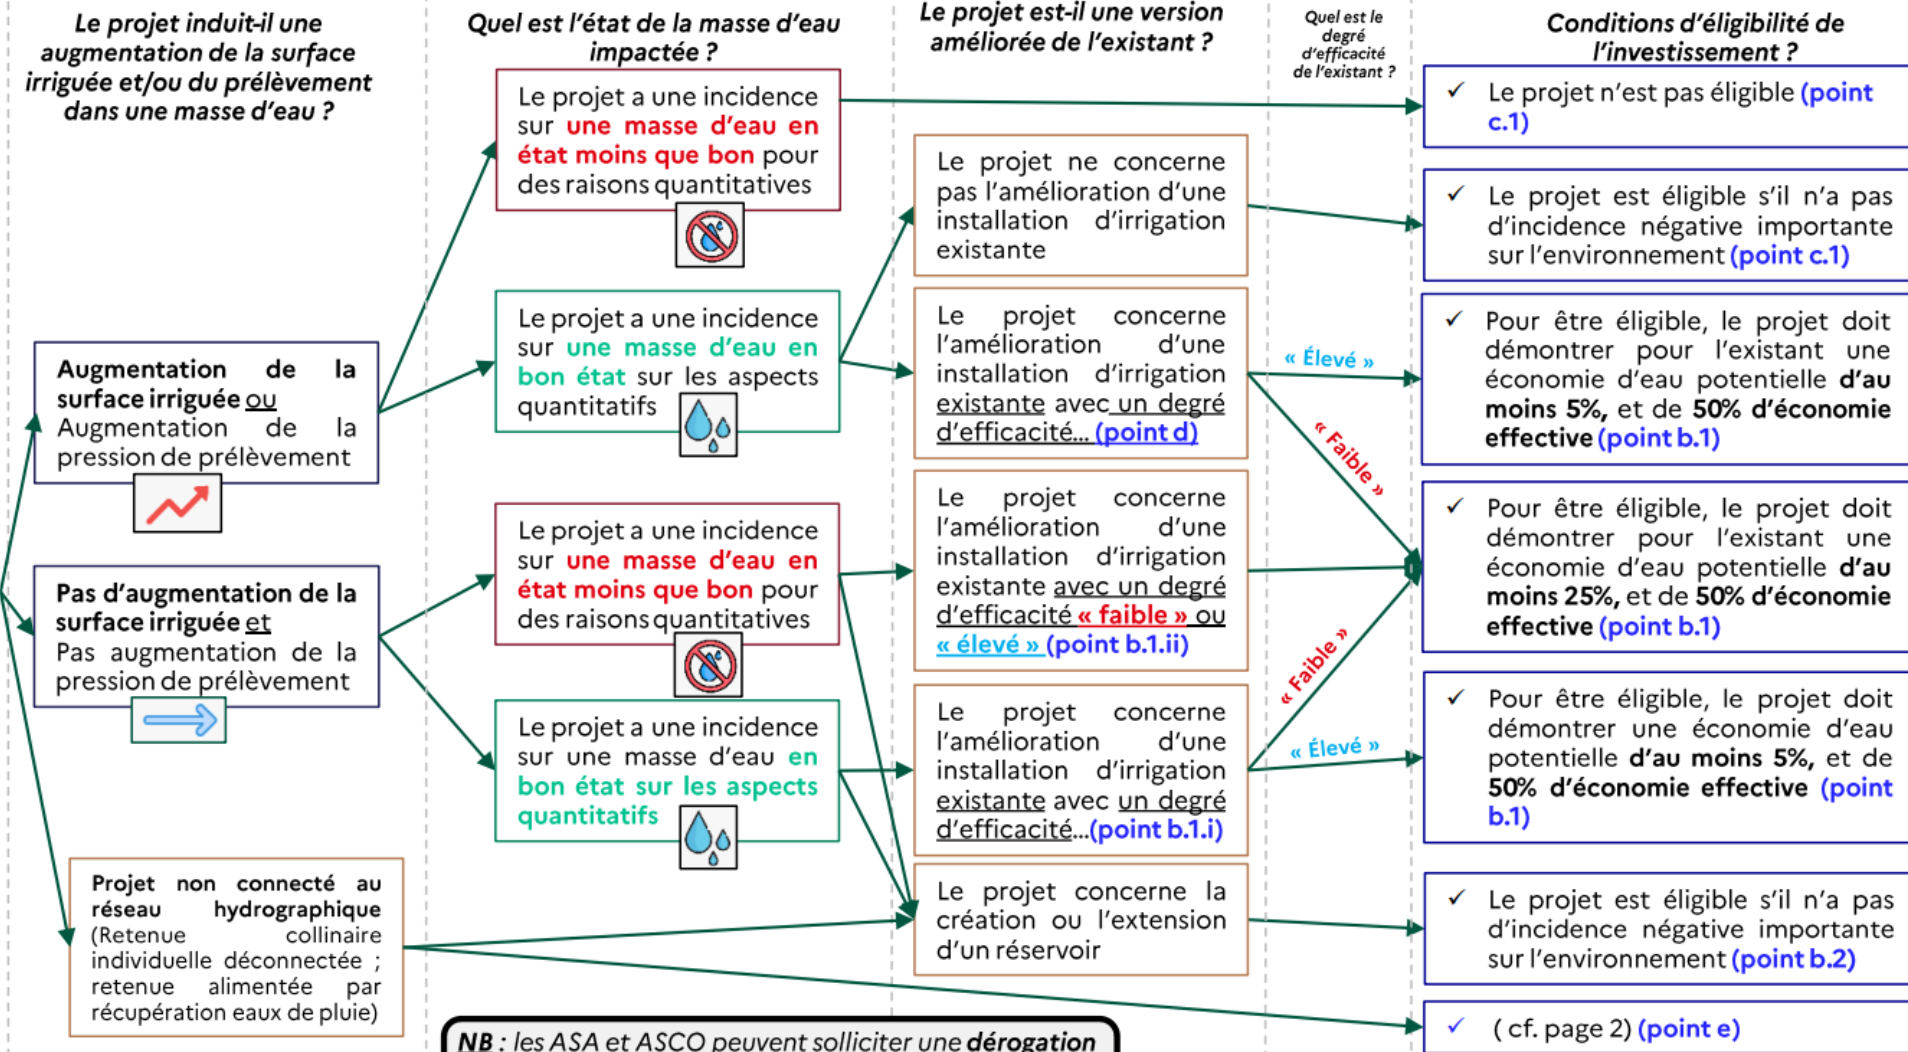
Le projet induit-il une augmentation de la surface irriguée et/ou du prélèvement dans une masse d'eau ?

Quel est l'état de la masse d'eau impactée ?

Le projet est-il une version améliorée de l'existant ?

Quel est le degré d'efficacité de l'existant ?

Conditions d'éligibilité de l'investissement ?

Le projet a une incidence sur une masse d'eau en état moins que bon pour des raisons quantitatives

✓ Le projet n'est pas éligible (point c.1)

Le projet ne concerne pas l'amélioration d'une installation d'irrigation existante

✓ Le projet est éligible s'il n'a pas d'incidence négative importante sur l'environnement (point c.1)

Le projet a une incidence sur une masse d'eau en bon état sur les aspects quantitatifs

Le projet concerne l'amélioration d'une installation d'irrigation existante avec un degré d'efficacité… (point d)

« Élevé »

✓ Pour être éligible, le projet doit démontrer pour l'existant une économie d'eau potentielle d'au moins 5%, et de 50% d'économie effective (point b.1)

Augmentation de la surface irriguée ou Augmentation de la pression de prélèvement

« Faible »

Le projet a une incidence sur une masse d'eau en état moins que bon pour des raisons quantitatives

Le projet concerne l'amélioration d'une installation d'irrigation existante avec un degré d'efficacité « faible » ou « élevé » (point b.1.ii)

✓ Pour être éligible, le projet doit démontrer pour l'existant une économie d'eau potentielle d'au moins 25%, et de 50% d'économie effective (point b.1)

Pas d'augmentation de la surface irriguée et Pas augmentation de la pression de prélèvement

« Faible »

Le projet a une incidence sur une masse d'eau en bon état sur les aspects quantitatifs

Le projet concerne l'amélioration d'une installation d'irrigation existante avec un degré d'efficacité…(point b.1.i)

« Élevé »

✓ Pour être éligible, le projet doit démontrer une économie d'eau potentielle d'au moins 5%, et de 50% d'économie effective (point b.1)

Projet non connecté au réseau hydrographique (Retenue collinaire individuelle déconnectée ; retenue alimentée par récupération eaux de pluie)

Le projet concerne la création ou l'extension d'un réservoir

✓ Le projet est éligible s'il n'a pas d'incidence négative importante sur l'environnement (point b.2)

✓ ( cf. page 2) (point e)

NB : les ASA et ASCO peuvent solliciter une dérogation